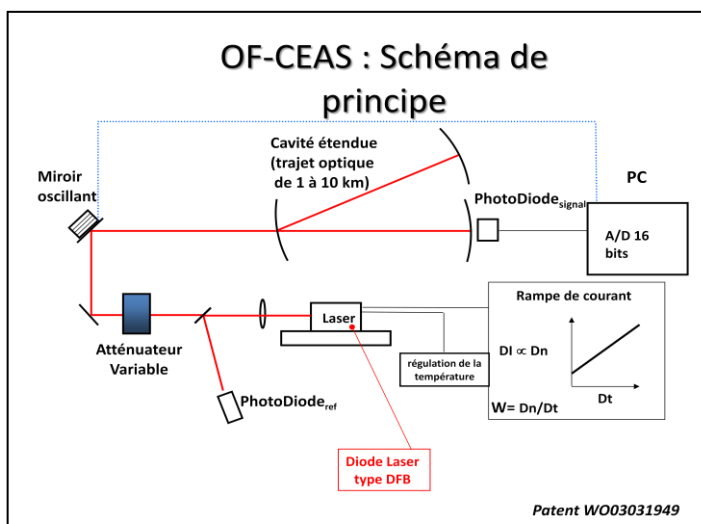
OF-CEAS : Schéma de principe

Cavité étendue (trajet optique de 1 à 10 km)

Miroir oscillant

PhotoDiode$_{signal}$

PC

A/D 16 bits

Rampe de courant

Laser

DI $\propto$ Dn

Atténuateur Variable

régulation de la température

Dt

W= Dn/Dt

PhotoDiode$_{ref}$

Diode Laser type DFB

Patent WO03031949